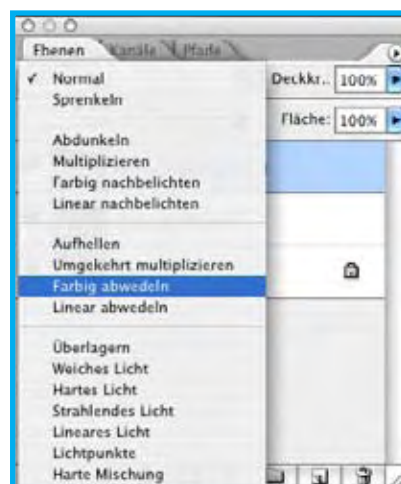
Ebenen Kanäle Pfade

✓ Normal
Sprenkeln

Abdunkeln
Multiplizieren
Farbig nachbelichten
Linear nachbelichten

Aufhellen
Umgekehrt multiplizieren
Farbig abwedeln
Linear abwedeln

Überlagern
Weiches Licht
Hartes Licht
Strahlendes Licht
Lineares Licht
Lichtpunkte
Harte Mischung

Deckkr.: 100%
Fläche: 100%